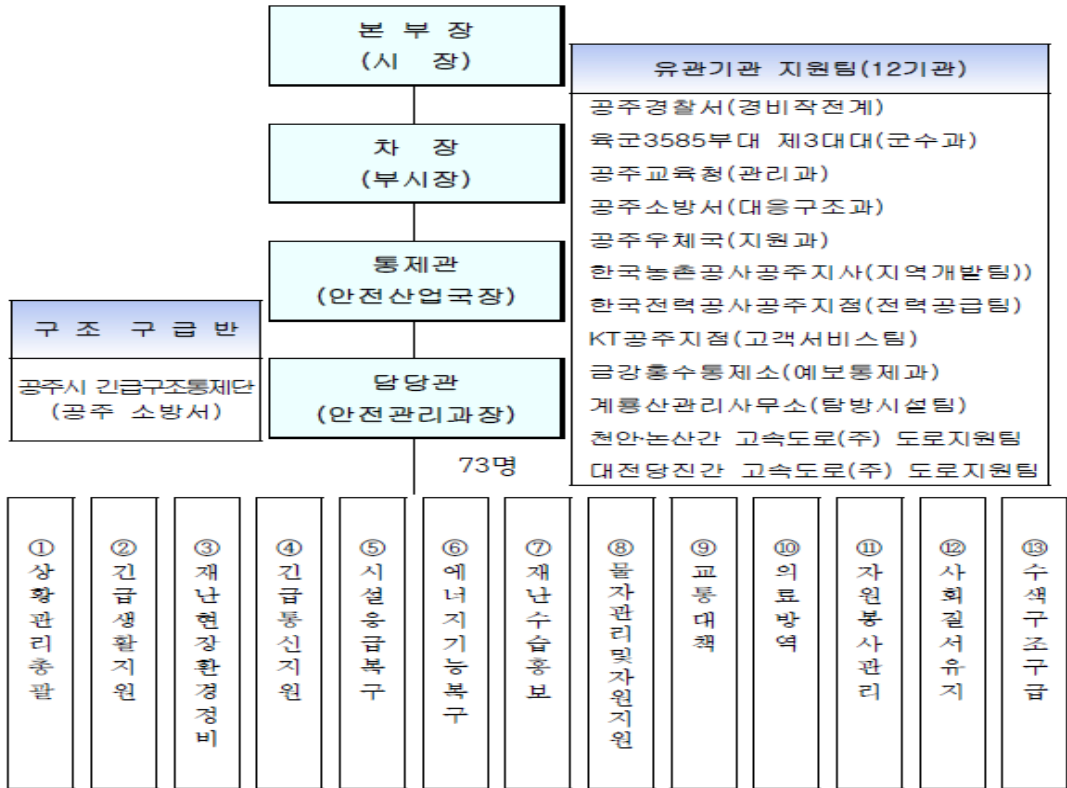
본 부 장
(시 장)

차 장
(부시장)

통제관
(안전산업국장)

담당관
(안전관리과장)

유관기관 지원팀(12기관)
공주경찰서(경비작전계)
육군3585부대 제3대대(군수과)
공주교육청(관리과)
공주소방서(대응구조과)
공주우체국(지원과)
한국농촌공사공주지사(지역개발팀))
한국전력공사공주지점(전력공급팀)
KT공주지점(고객서비스팀)
금강홍수통제소(예보통제과)
계룡산관리사무소(탐방시설팀)
천안논산간 고속도로(주) 도로지원팀
대전당진간 고속도로(주) 도로지원팀

구 조 구 급 반
공주시 긴급구조통제단
(공주 소방서)

73명

① 상황관리총괄
② 긴급생활지원
③ 재난현장환경정비
④ 긴급통신지원
⑤ 시설응급복구
⑥ 에너지기능복구
⑦ 재난수습홍보
⑧ 물자관리및자원지원
⑨ 교통대책
⑩ 의료방역
⑪ 자원봉사관리
⑫ 사회질서유지
⑬ 수색구조구급